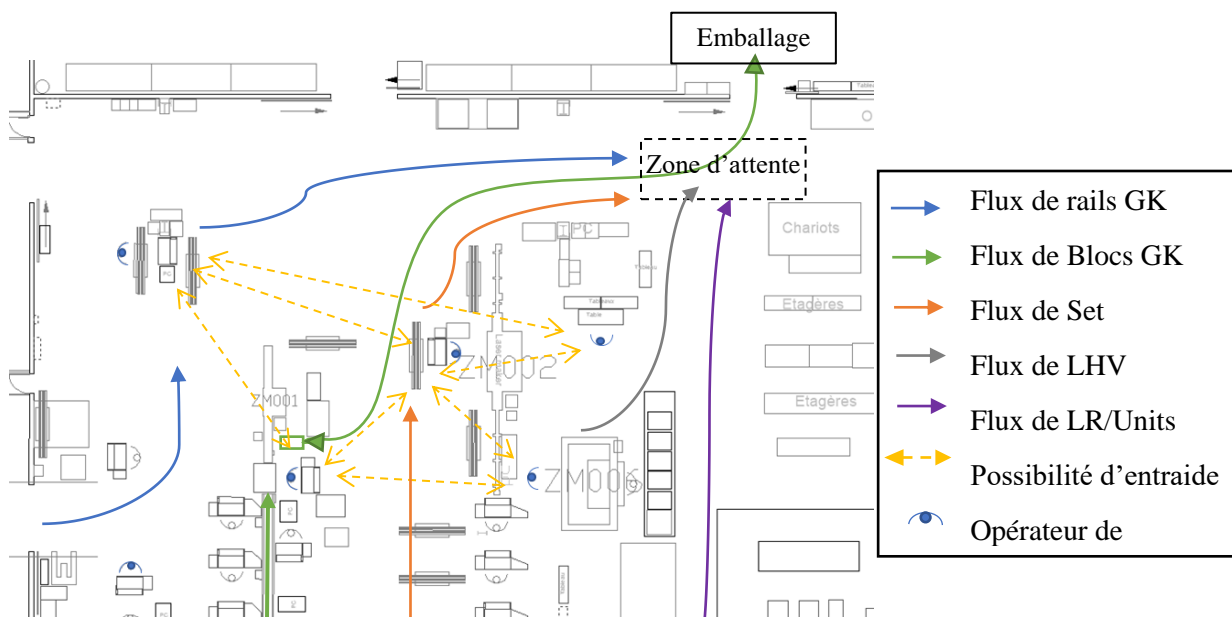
Emballage

Zone d'attente

Chariots

Etagères

Etagères

Table

Tableau

ZM001

ZM002

ZM006

PC

Flux de rails GK

Flux de Blocs GK

Flux de Set

Flux de LHV

Flux de LR/Units

Possibilité d'entraide

Opérateur de